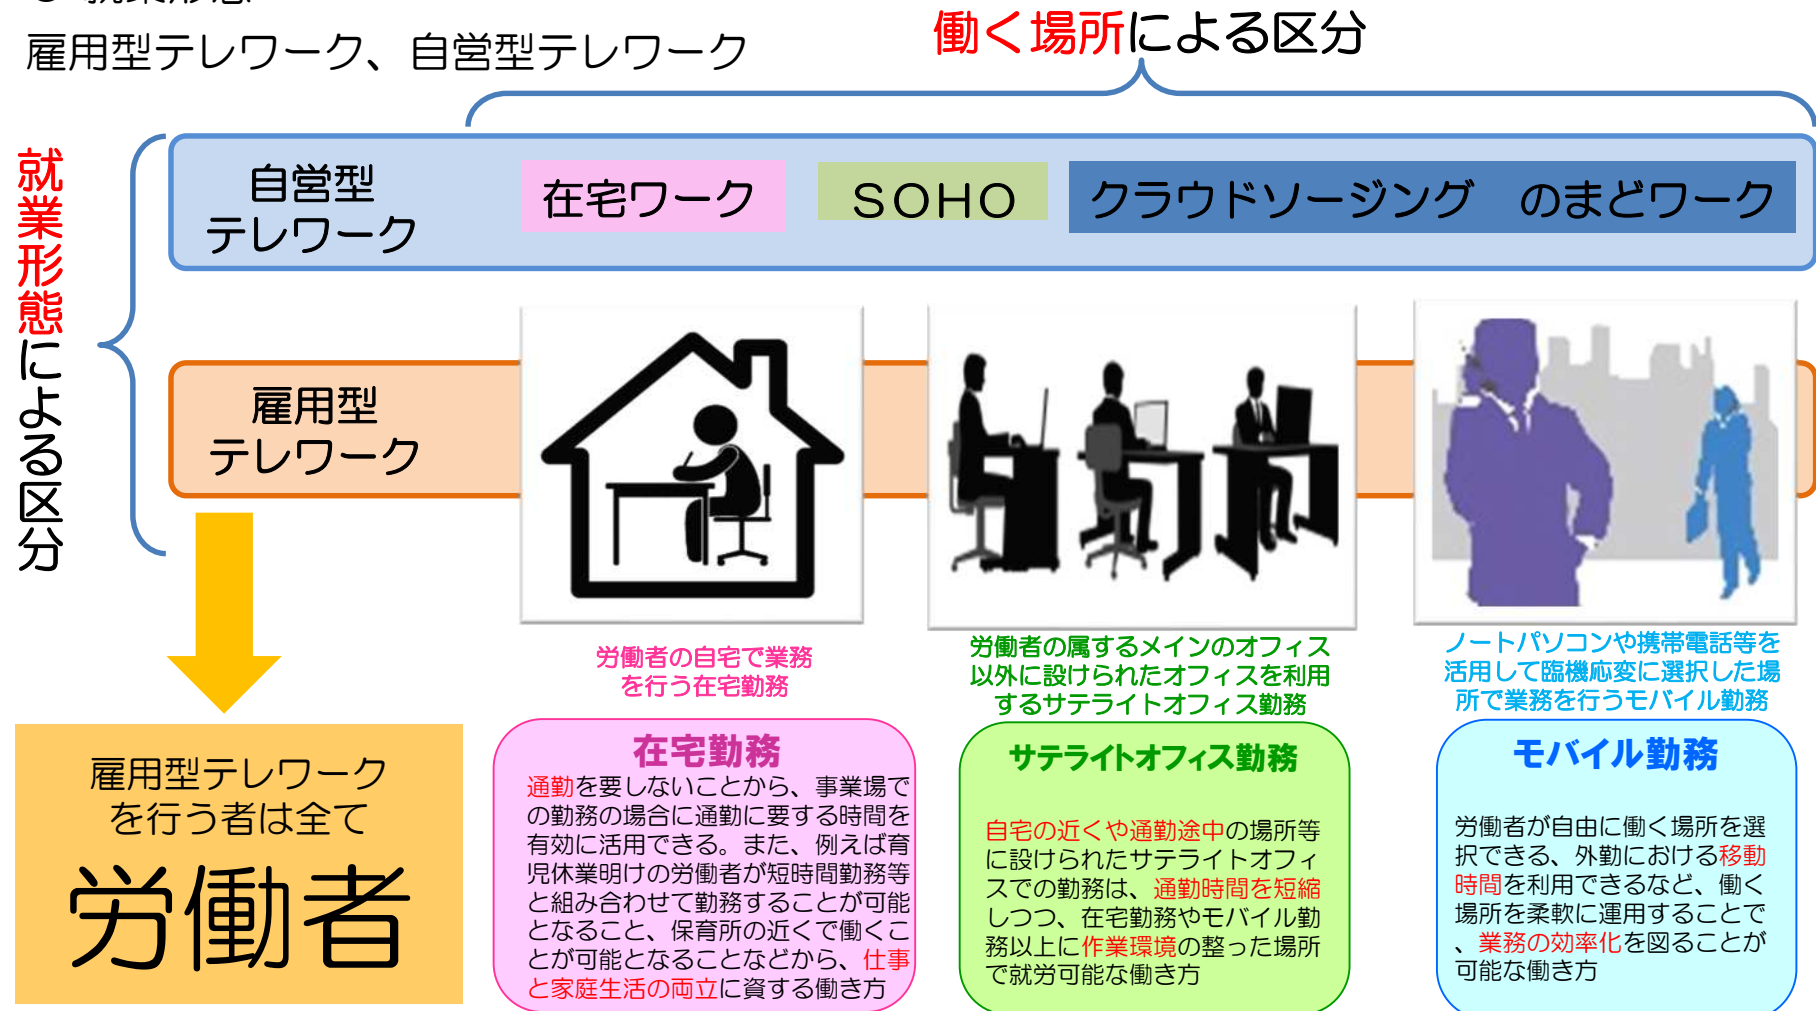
雇用型テレワーク、自営型テレワーク

働く場所による区分

就業形態による区分

自営型テレワーク

在宅ワーク

SOHO

クラウドソージング　のまどワーク

雇用型テレワーク

労働者の自宅で業務を行う在宅勤務

労働者の属するメインのオフィス以外に設けられたオフィスを利用するサテライトオフィス勤務

ノートパソコンや携帯電話等を活用して臨機応変に選択した場所で業務を行うモバイル勤務

雇用型テレワークを行う者は全て

労働者

在宅勤務

通勤を要しないことから、事業場での勤務の場合に通勤に要する時間を有効に活用できる。また、例えば育児休業明けの労働者が短時間勤務等と組み合わせて勤務することが可能となること、保育所の近くで働くことが可能となることなどから、仕事と家庭生活の両立に資する働き方

サテライトオフィス勤務

自宅の近くや通勤途中の場所等に設けられたサテライトオフィスでの勤務は、通勤時間を短縮しつつ、在宅勤務やモバイル勤務以上に作業環境の整った場所で就労可能な働き方

モバイル勤務

労働者が自由に働く場所を選択できる、外勤における移動時間を利用できるなど、働く場所を柔軟に運用することで、業務の効率化を図ることが可能な働き方